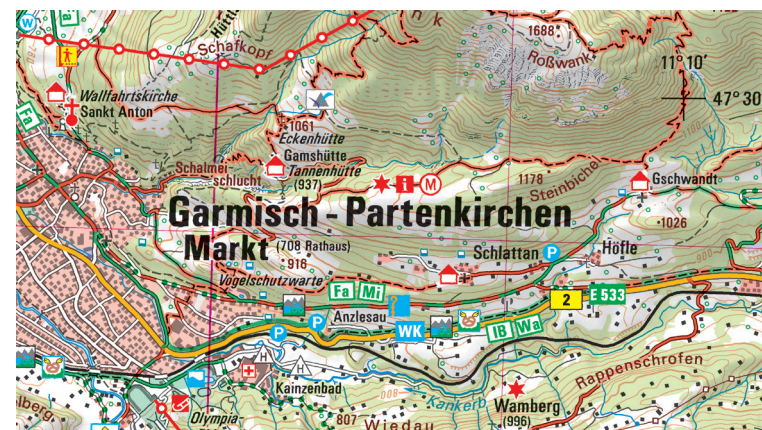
W
Hüttl
Schafkopf
k
1688
Roßwank
11° 10'
47° 30
Wallfahrtskirche
Sankt Anton
Fa
1061
Eckenhütte
Gamshütte
Schalmei-
schlucht
Tannenhütte
(937)
i
M
1178
Steinbichl
Gschwandt
1026
Garmisch - Partenkirchen
Markt (708 Rathaus)
916
Schlattan
P
Höfle
Vogelschutzwarte
Fa
Mi
2
E 533
P
P
Anzlesau
WK
IB
Wa
H
H
Kainzenbad
Rappenschrofen
Olympia
807
Kankerb
Wamberg
(996)
Wiedau
berg